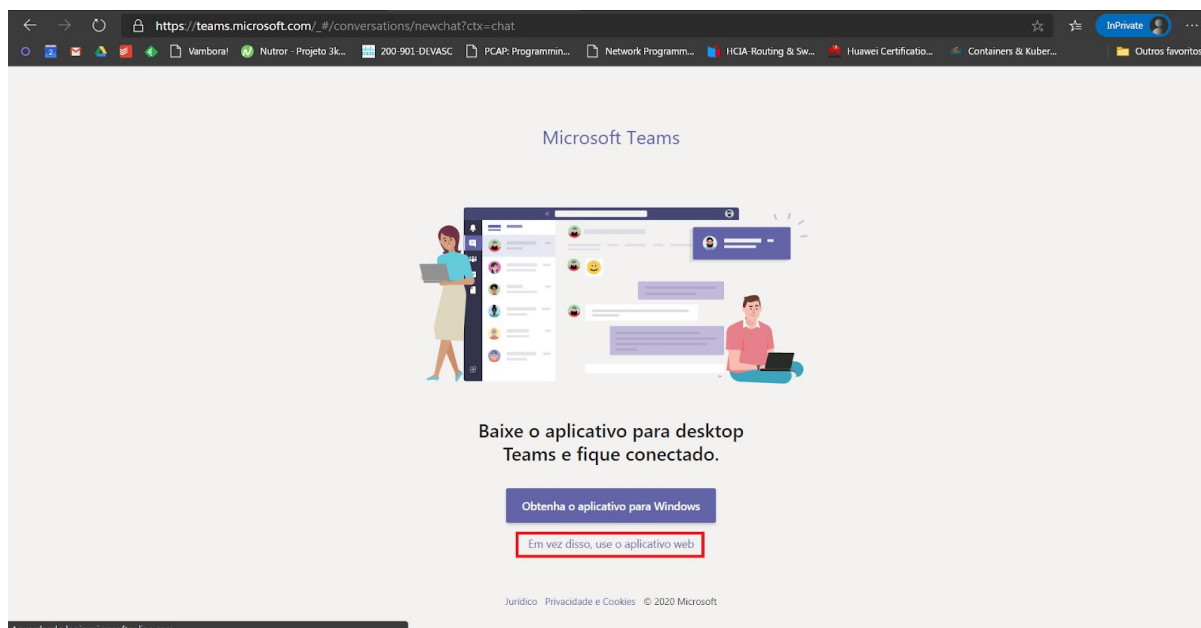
https://teams.microsoft.com/_#/conversations/newchat?ctx=chat

InPrivate

Vambora! Nutror - Projeto 3k... 200-901-DEVASC PCAP: Programmin... Network Programm... HCIA-Routing & Sw... Huawei Certificatio... Containers & Kuber... Outros favoritos

Microsoft Teams

Baixe o aplicativo para desktop Teams e fique conectado.

Obtenha o aplicativo para Windows

Em vez disso, use o aplicativo web

Jurídico Privacidade e Cookies © 2020 Microsoft

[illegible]